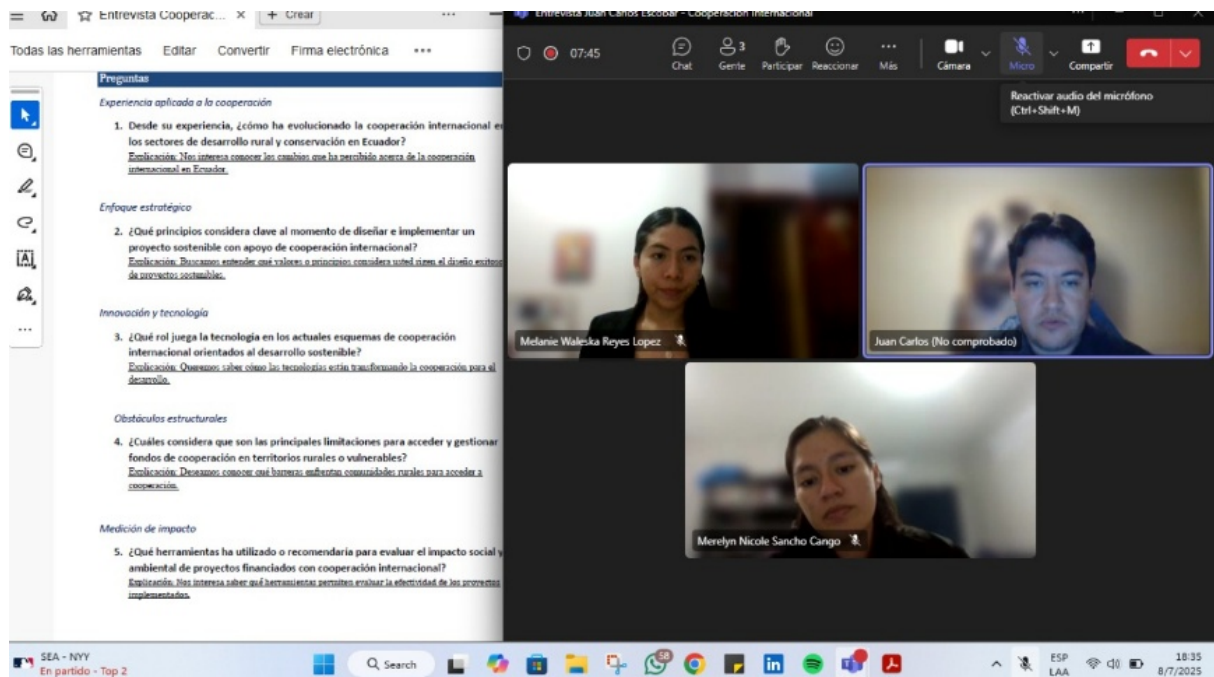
Entrevista Cooperac... × + Crear ...

Todas las herramientas Editar Convertir Firma electrónica •••

Preguntas

Experiencia aplicada a la cooperación

1. Desde su experiencia, ¿cómo ha evolucionado la cooperación internacional e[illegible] los sectores de desarrollo rural y conservación en Ecuador?
Explicación: Nos interesa conocer los cambios que ha percibido acerca de la cooperación internacional en Ecuador.

Enfoque estratégico

2. ¿Qué principios considera clave al momento de diseñar e implementar un proyecto sostenible con apoyo de cooperación internacional?
Explicación: Buscamos entender qué valores o principios considera usted rigen el diseño exitoso de proyectos sostenibles.

Innovación y tecnología

3. ¿Qué rol juega la tecnología en los actuales esquemas de cooperación internacional orientados al desarrollo sostenible?
Explicación: Queremos saber cómo las tecnologías están transformando la cooperación para el desarrollo.

Obstáculos estructurales

4. ¿Cuáles considera que son las principales limitaciones para acceder y gestionar fondos de cooperación en territorios rurales o vulnerables?
Explicación: Deseamos conocer qué barreras enfrentan comunidades rurales para acceder a cooperación.

Medición de impacto

5. ¿Qué herramientas ha utilizado o recomendaría para evaluar el impacto social y ambiental de proyectos financiados con cooperación internacional?
Explicación: Nos interesa saber qué herramientas permiten evaluar la efectividad de los proyectos implementados.

Entrevista Juan Carlos Escobar - Cooperación internacional

07:45 Chat Gente 3 Participar Reaccionar Más Cámara Micro Compartir

Reactivar audio del micrófono (Ctrl+Shift+M)

Melanie Waleska Reyes Lopez

Juan Carlos (No comprobado)

Merelyn Nicole Sancho Cango

SEA - NYY
En partido - Top 2

Search

58

ESP LAA

18:35
8/7/2025